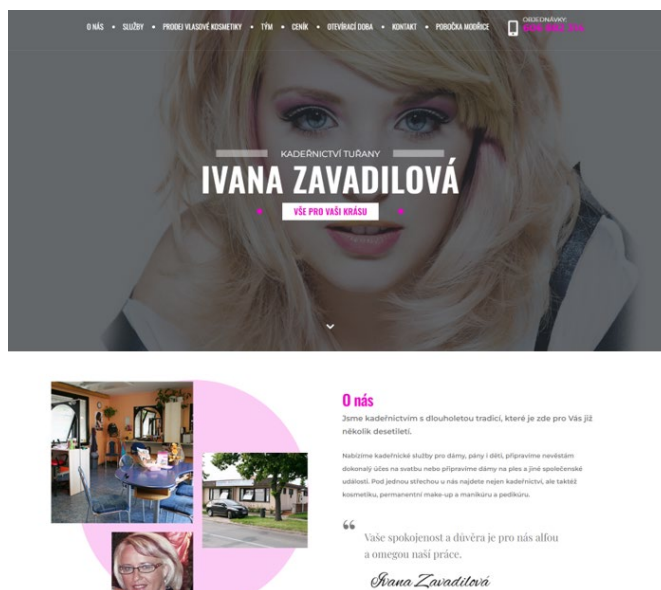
O NÁS • SLUŽBY • PRODEJ VLASOVÉ KOSMETIKY • TÝM • CENÍK • OTEVÍRACÍ DOBA • KONTAKT • POBOČKA MODŘICE

OBJEDNÁVKY: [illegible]

KADEŘNICTVÍ TUŘANY

IVANA ZAVADILOVÁ

VŠE PRO VAŠI KRÁSU

O nás

Jsme kadeřnictvím s dlouholetou tradicí, které je zde pro Vás již několik desetiletí.

Nabízíme kadeřnické služby pro dámy, pány i děti, připravíme nevěstám dokonalý účes na svatbu nebo připravíme dámy na ples a jiné společenské události. Pod jednou střechou u nás najdete nejen kadeřnictví, ale taktéž kosmetiku, permanentní make-up a manikúru a pedikúru.

Vaše spokojenost a důvěra je pro nás alfou a omegou naší práce.

Ivana Zavadilová